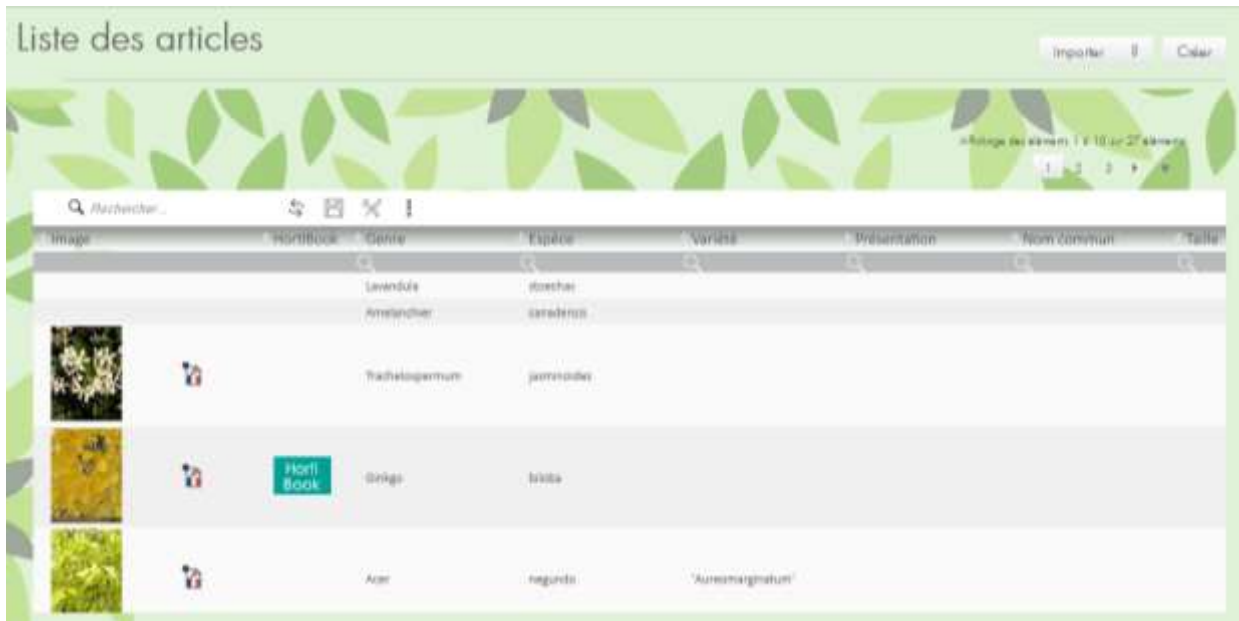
Liste des articles

Importer Créer

Affichage des éléments 1 à 10 sur 27 éléments

1 2 3

Rechercher...

| Image | | HortiBook | Genre | Espèce | Variété | Présentation | Nom commun | Taille |
|---|---|---|---|---|---|---|---|---|
| | | | Lavandula | stoechas | | | | |
| | | | Amelanchier | canadensis | | | | |
| | | | Trachelospermum | jasminoides | | | | |
| | | Horti Book | Ginkgo | biloba | | | | |
| | | | Acer | negundo | 'Aureomarginatum' | | | |